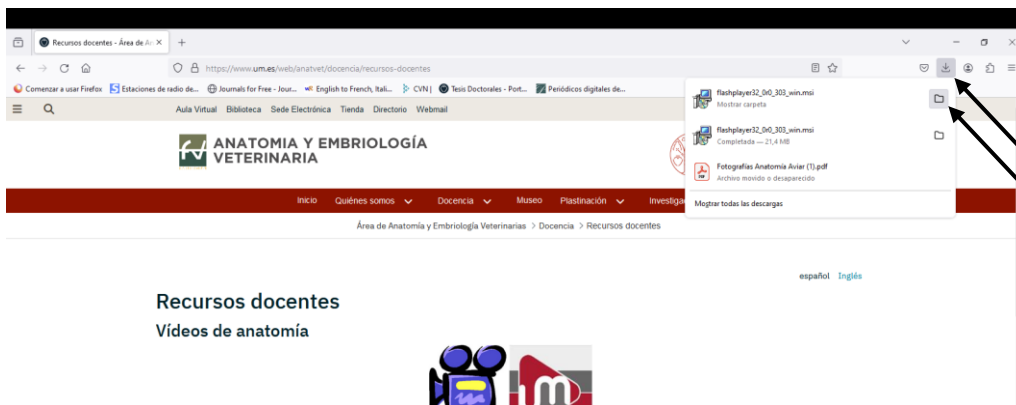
Recursos docentes - Área de An ×

https://www.um.es/web/anatvet/docencia/recursos-docentes

Comenzar a usar Firefox · Estaciones de radio de... · Journals for Free - Jour... · English to French, Itali... · CVN | · Tesis Doctorales - Port... · Periódicos digitales de...

Aula Virtual · Biblioteca · Sede Electrónica · Tienda · Directorio · Webmail

ANATOMIA Y EMBRIOLOGÍA VETERINARIA

Inicio · Quiénes somos · Docencia · Museo · Plastinación · Investiga

Área de Anatomía y Embriología Veterinarias > Docencia > Recursos docentes

español · Inglés

Recursos docentes

Vídeos de anatomía

flashplayer32_0r0_303_win.msi
Mostrar carpeta

flashplayer32_0r0_303_win.msi
Completada — 21,4 MB

Fotografías Anatomía Aviar (1).pdf
Archivo movido o desaparecido

Mostrar todas las descargas